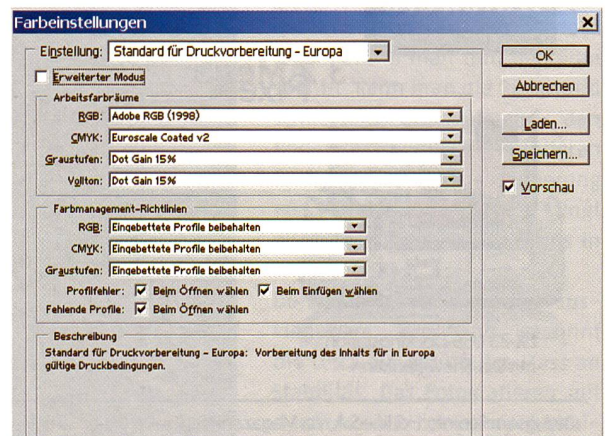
Farbeinstellungen

Einstellung: Standard für Druckvorbereitung - Europa

Erweiterter Modus

Arbeitsfarbräume

RGB: Adobe RGB (1998)

CMYK: Euroscale Coated v2

Graustufen: Dot Gain 15%

Vollton: Dot Gain 15%

Farbmanagement-Richtlinien

RGB: Eingebettete Profile beibehalten

CMYK: Eingebettete Profile beibehalten

Graustufen: Eingebettete Profile beibehalten

Profilfehler: Beim Öffnen wählen Beim Einfügen wählen

Fehlende Profile: Beim Öffnen wählen

Beschreibung

Standard für Druckvorbereitung - Europa: Vorbereitung des Inhalts für in Europa gültige Druckbedingungen.

OK

Abbrechen

Laden...

Speichern...

Vorschau